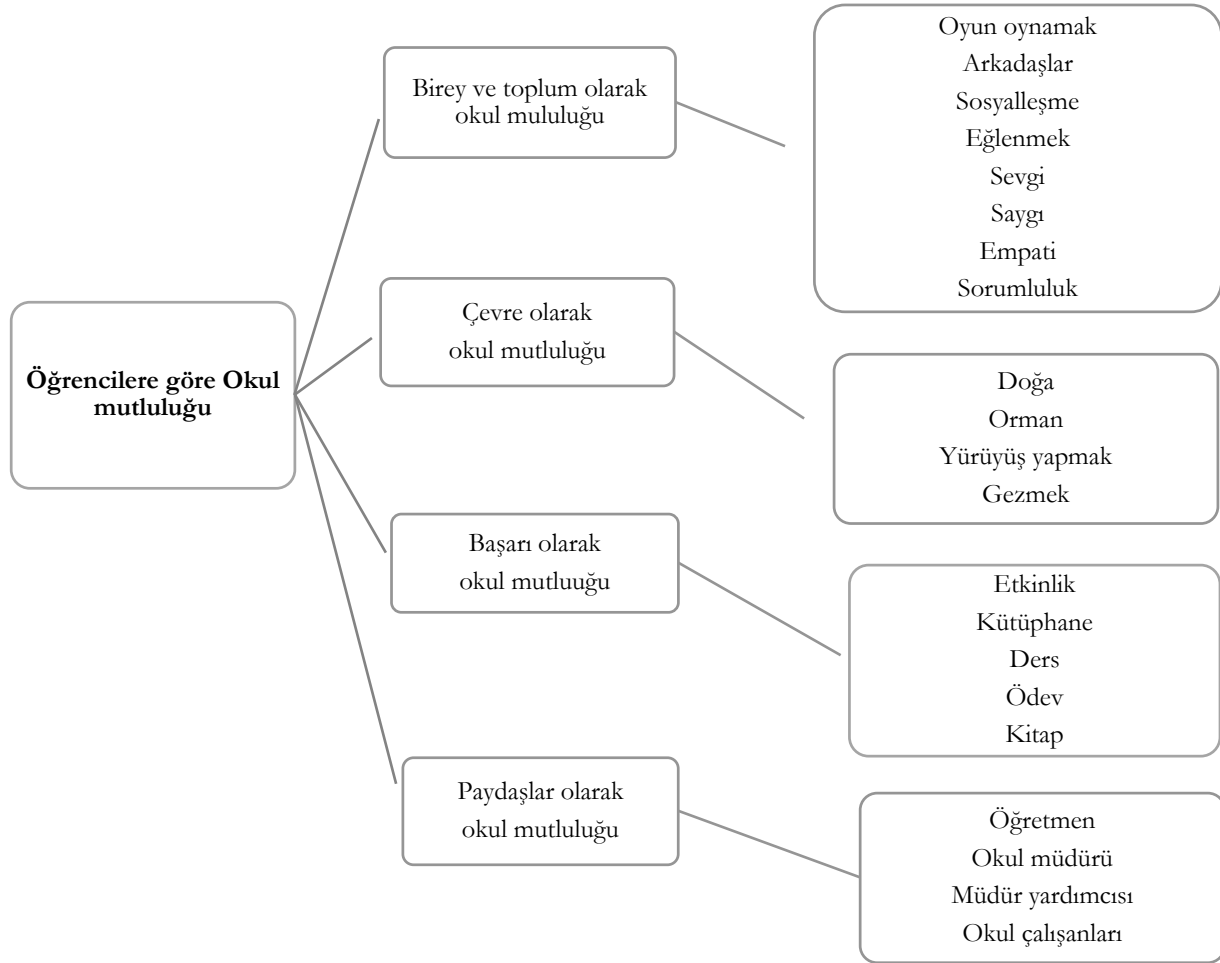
Öğrencilere göre Okul mutluluğu

Birey ve toplum olarak okul mululuğu

Oyun oynamak
Arkadaşlar
Sosyalleşme
Eğlenmek
Sevgi
Saygı
Empati
Sorumluluk

Çevre olarak okul mutluluğu

Doğa
Orman
Yürüyüş yapmak
Gezmek

Başarı olarak okul mutluuğu

Etkinlik
Kütüphane
Ders
Ödev
Kitap

Paydaşlar olarak okul mutluluğu

Öğretmen
Okul müdürü
Müdür yardımcısı
Okul çalışanları